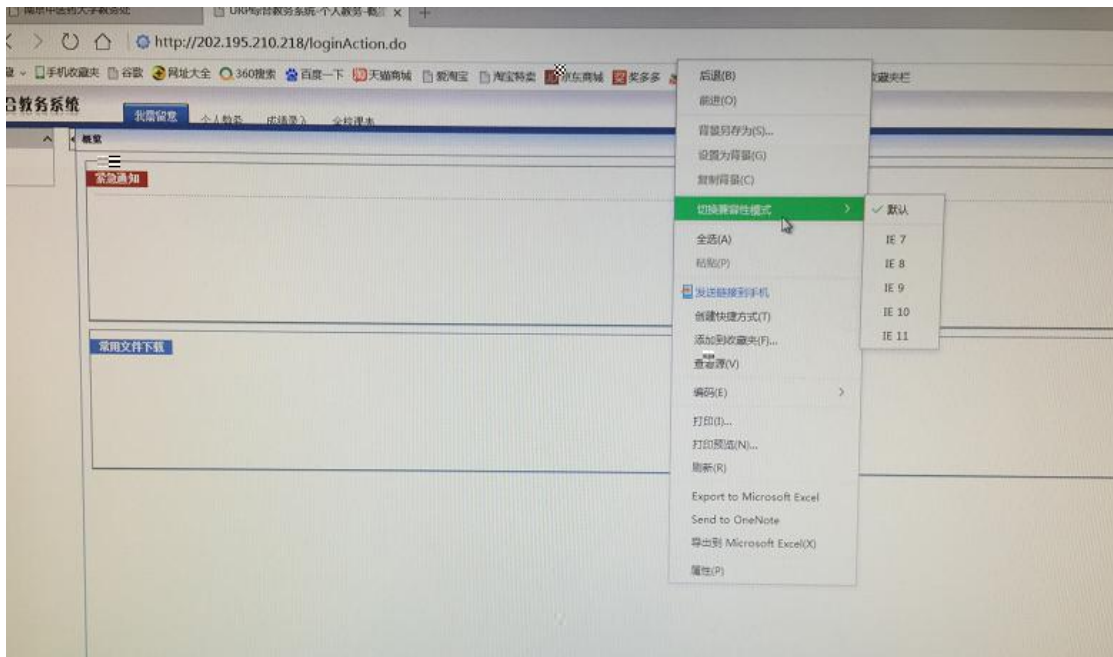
南京中医药大学教务处
URP综合教务系统-个人教务-概况 ×
http://202.195.210.218/loginAction.do
手机收藏夹 谷歌 网址大全 360搜索 百度一下 天猫商城 爱淘宝 淘宝特卖 京东商城 奖多多 收藏夹栏
合教务系统
我的留意 个人教务 成绩录入 全校课表
概览
紧急通知
常用文件下载
后退(B)
前进(O)
背景另存为(S)...
设置为背景(G)
复制背景(C)
切换兼容性模式
全选(A)
粘贴(P)
发送链接到手机
创建快捷方式(T)
添加到收藏夹(F)...
查看源(V)
编码(E)
打印(I)...
打印预览(N)...
刷新(R)
Export to Microsoft Excel
Send to OneNote
导出到 Microsoft Excel(X)
属性(P)
默认
IE 7
IE 8
IE 9
IE 10
IE 11